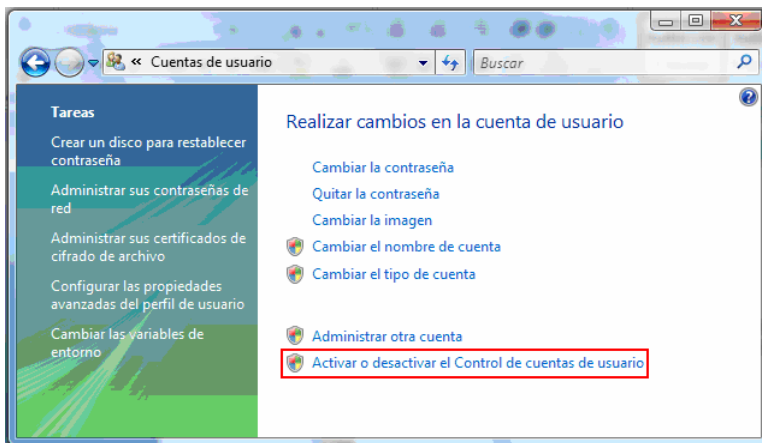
« Cuentas de usuario

Buscar

Tareas

Crear un disco para restablecer contraseña

Administrar sus contraseñas de red

Administrar sus certificados de cifrado de archivo

Configurar las propiedades avanzadas del perfil de usuario

Cambiar las variables de entorno

Realizar cambios en la cuenta de usuario

Cambiar la contraseña

Quitar la contraseña

Cambiar la imagen

Cambiar el nombre de cuenta

Cambiar el tipo de cuenta

Administrar otra cuenta

Activar o desactivar el Control de cuentas de usuario